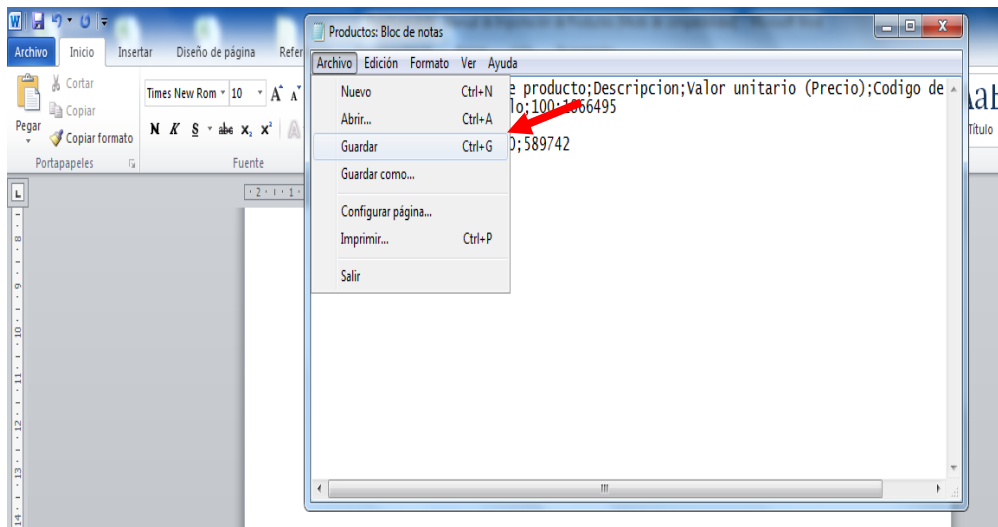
Archivo Inicio Insertar Diseño de página Refer

Cortar
Copiar
Pegar
Copiar formato
Portapapeles

Times New Rom 10
N K S abe $x_2$ $x^2$
Fuente

Productos: Bloc de notas

Archivo Edición Formato Ver Ayuda

Nuevo Ctrl+N
Abrir... Ctrl+A
Guardar Ctrl+G
Guardar como...
Configurar página...
Imprimir... Ctrl+P
Salir

e producto;Descripcion;Valor unitario (Precio);Codigo de
lo;100;1566495
0;589742

AaB
Título